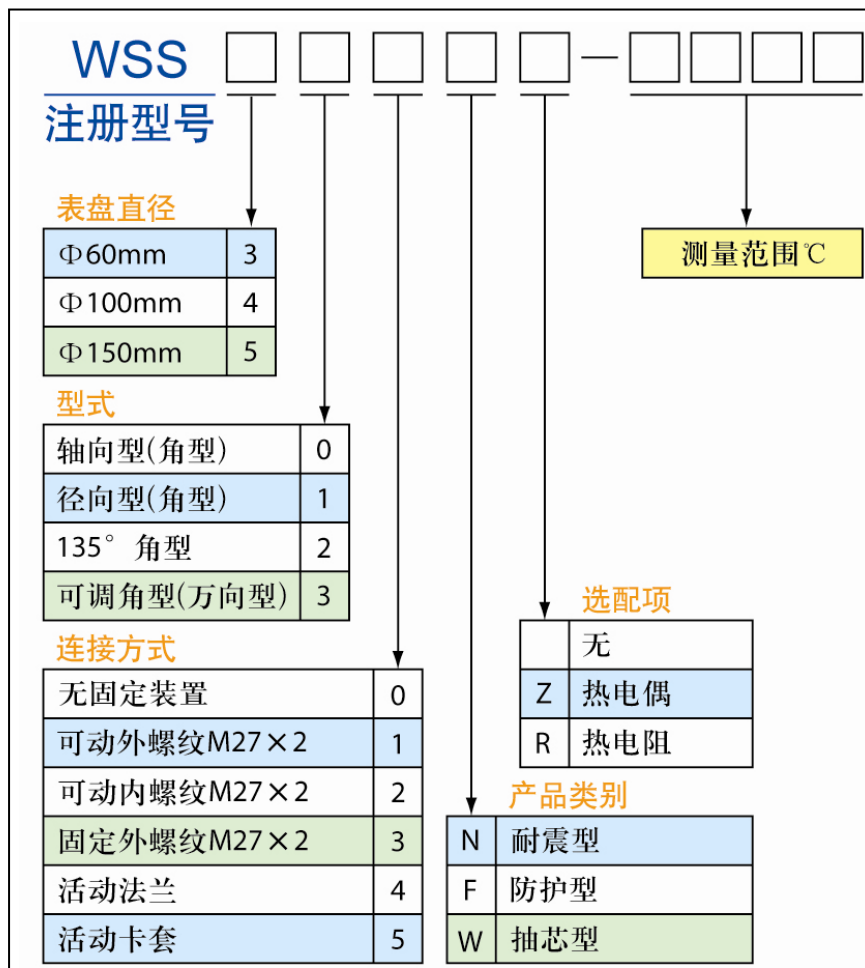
WSS □ □ □ □ □ — □ □ □ □

注册型号

表盘直径

| Φ60mm | 3 |
|---|---|
| Φ100mm | 4 |
| Φ150mm | 5 |

型式

| 轴向型(角型) | 0 |
|---|---|
| 径向型(角型) | 1 |
| 135° 角型 | 2 |
| 可调角型(万向型) | 3 |

连接方式

| 无固定装置 | 0 |
|---|---|
| 可动外螺纹M27×2 | 1 |
| 可动内螺纹M27×2 | 2 |
| 固定外螺纹M27×2 | 3 |
| 活动法兰 | 4 |
| 活动卡套 | 5 |

测量范围℃

选配项

|  | 无 |
|---|---|
| Z | 热电偶 |
| R | 热电阻 |

产品类别

| N | 耐震型 |
|---|---|
| F | 防护型 |
| W | 抽芯型 |